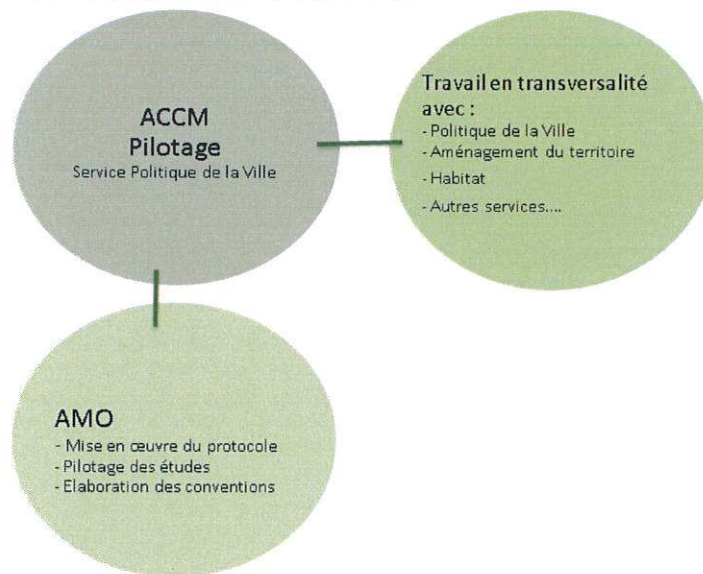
ACCM
Pilotage
Service Politique de la Ville

Travail en transversalité avec :
- Politique de la Ville
- Aménagement du territoire
- Habitat
- Autres services....

AMO
- Mise en œuvre du protocole
- Pilotage des études
- Elaboration des conventions